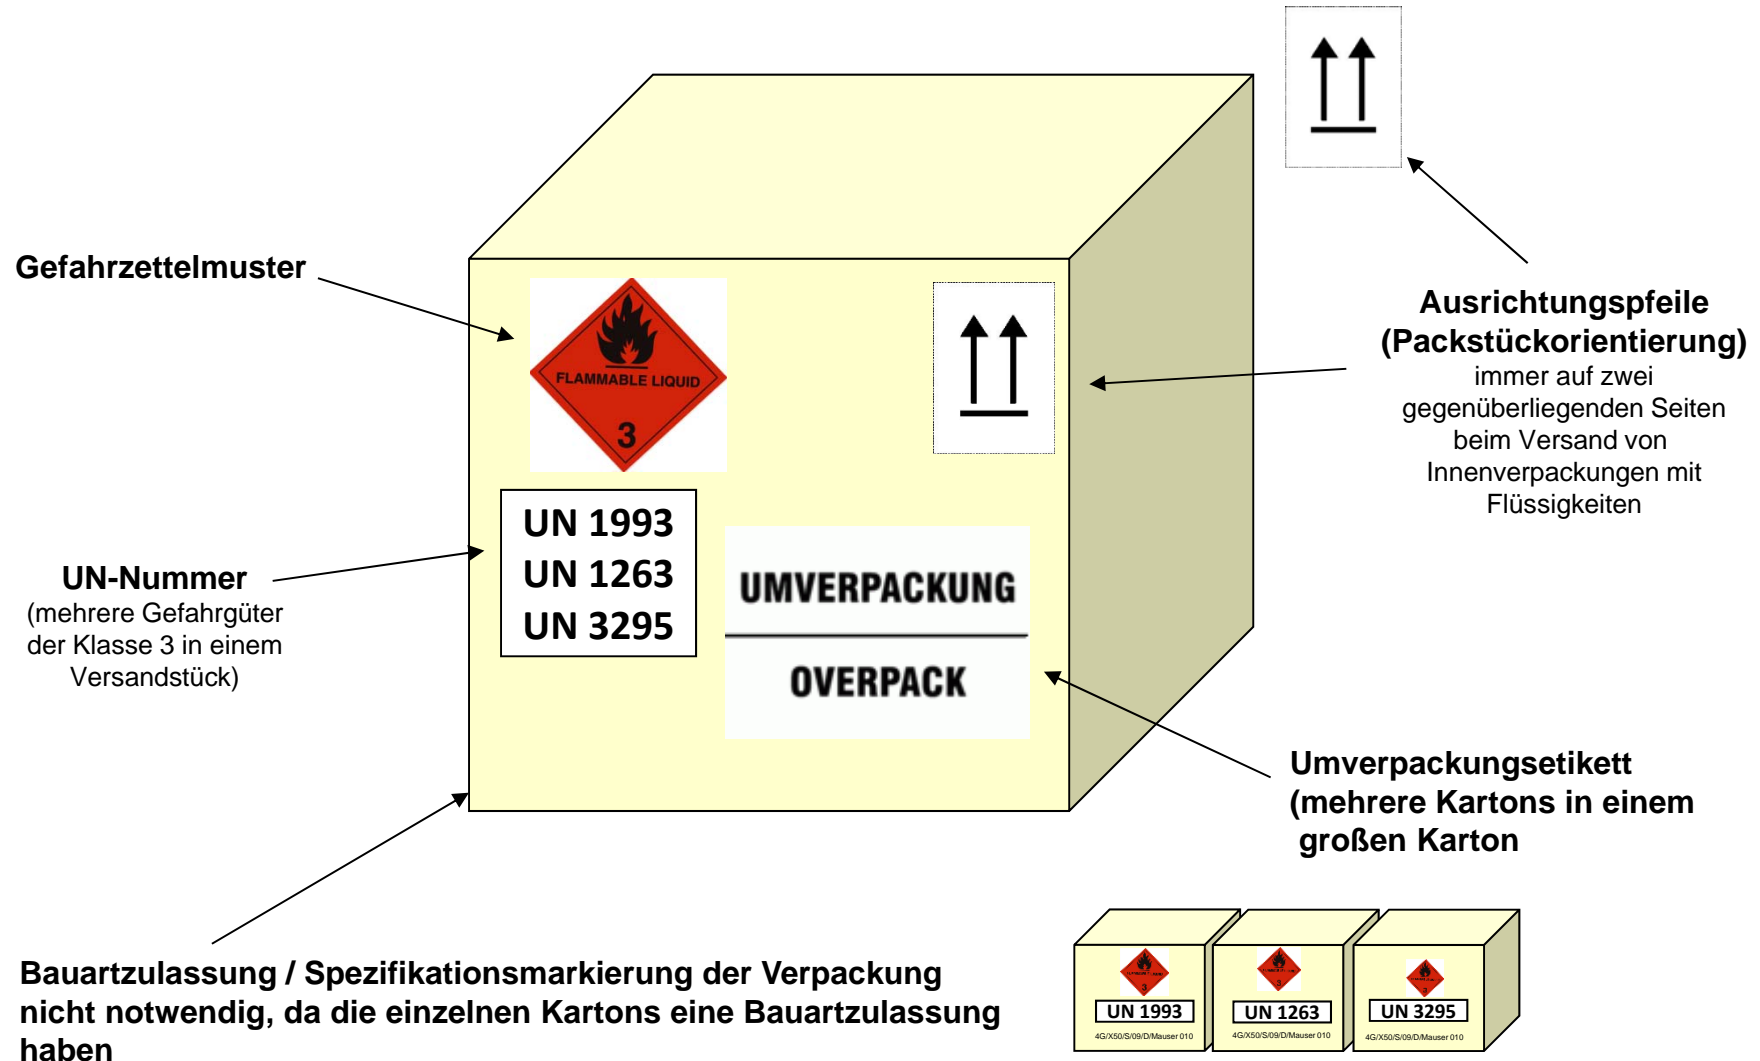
Gefahrzettelmuster

FLAMMABLE LIQUID

3

UN 1993
UN 1263
UN 3295

UMVERPACKUNG

OVERPACK

Ausrichtungspfeile (Packstückorientierung)
immer auf zwei gegenüberliegenden Seiten beim Versand von Innenverpackungen mit Flüssigkeiten

UN-Nummer
(mehrere Gefahrgüter der Klasse 3 in einem Versandstück)

Umverpackungsetikett (mehrere Kartons in einem großen Karton

Bauartzulassung / Spezifikationsmarkierung der Verpackung nicht notwendig, da die einzelnen Kartons eine Bauartzulassung haben

UN 1993
4G/X50/S/09/D/Mauser 010

UN 1263
4G/X50/S/09/D/Mauser 010

UN 3295
4G/X50/S/09/D/Mauser 010